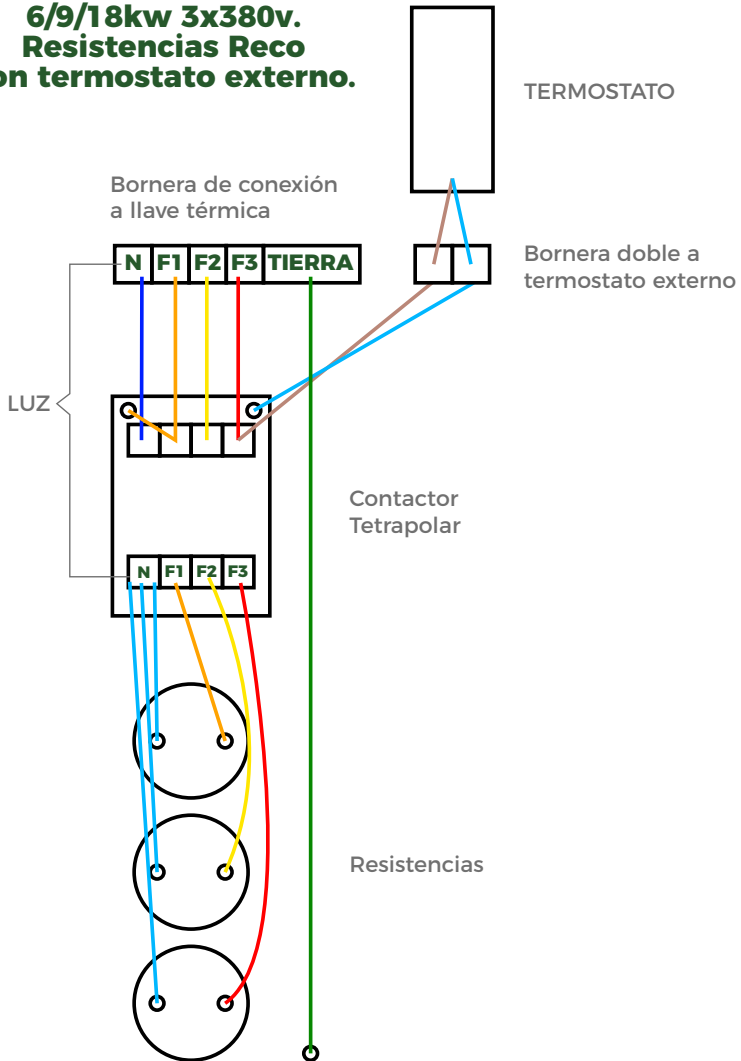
6/9/18kw 3x380v.
Resistencias Reco
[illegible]on termostato externo.

TERMOSTATO

Bornera de conexión a llave térmica

N F1 F2 F3 TIERRA

Bornera doble a termostato externo

LUZ

Contactor Tetrapolar

N F1 F2 F3

Resistencias